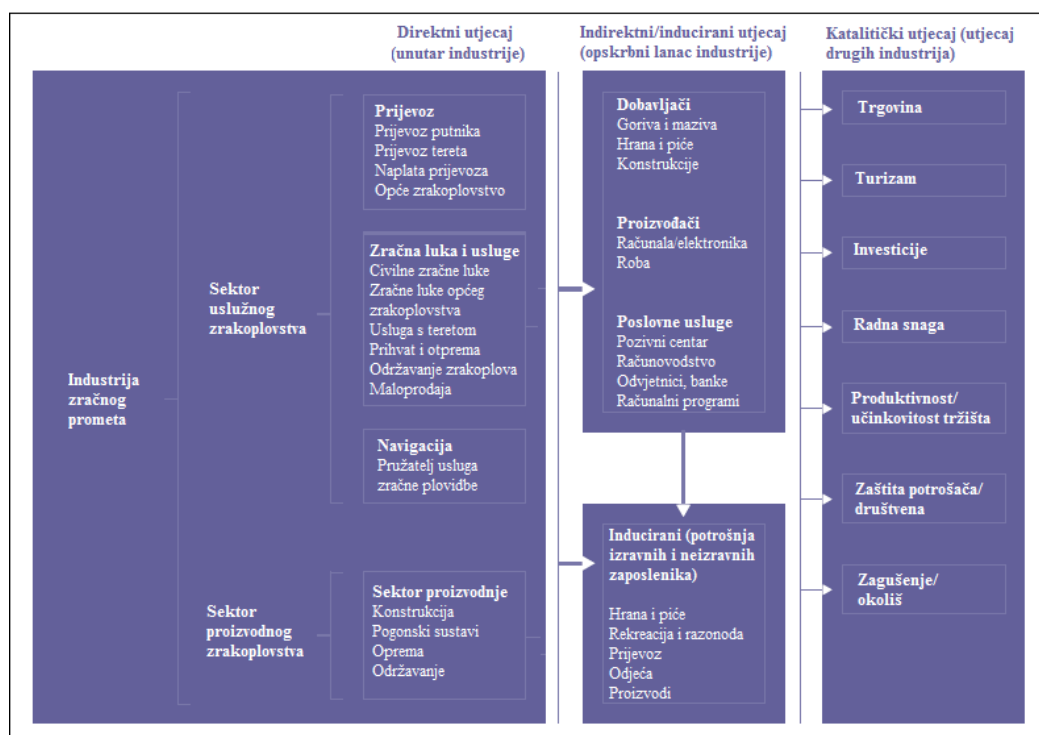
Direktni utjecaj (unutar industrije)

Indirektni/inducirani utjecaj (opskrbni lanac industrije)

Katalitički utjecaj (utjecaj drugih industrija)

Industrija zračnog prometa

Sektor uslužnog zrakoplovstva

Sektor proizvodnog zrakoplovstva

Prijevoz
Prijevoz putnika
Prijevoz tereta
Naplata prijevoza
Opće zrakoplovstvo

Zračna luka i usluge
Civilne zračne luke
Zračne luke općeg zrakoplovstva
Usluga s teretom
Prihvat i otprema
Održavanje zrakoplova
Maloprodaja

Navigacija
Pružatelj usluga zračne plovidbe

Sektor proizvodnje
Konstrukcija
Pogonski sustavi
Oprema
Održavanje

Dobavljači
Goriva i maziva
Hrana i piće
Konstrukcije

Proizvođači
Računala/elektronika
Roba

Poslovne usluge
Pozivni centar
Računovodstvo
Odvjetnici, banke
Računalni programi

Inducirani (potrošnja izravnih i neizravnih zaposlenika)

Hrana i piće
Rekreacija i razonoda
Prijevoz
Odjeća
Proizvodi

Trgovina

Turizam

Investicije

Radna snaga

Produktivnost/ učinkovitost tržišta

Zaštita potrošača/ društvena

Zagušenje/ okoliš